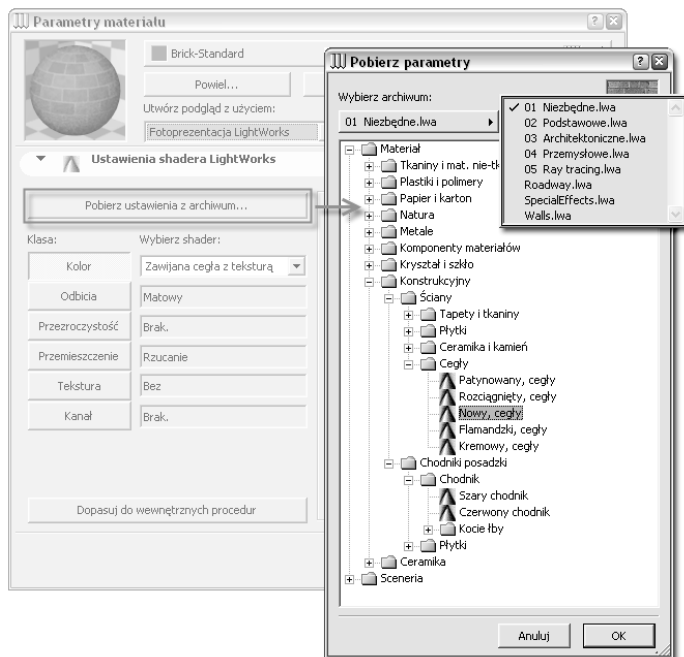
Parametry materiału
Brick-Standard
Powiel...
Utwórz podgląd z użyciem:
Fotoprezentacja LightWorks
Ustawienia shadera LightWorks
Pobierz ustawienia z archiwum...
Klasa:
Wybierz shader:
Kolor
Zawijana cegła z teksturą
Odbicia
Matowy
Przezroczystość
Brak.
Przemieszczenie
Rzucanie
Tekstura
Bez
Kanał
Brak.
Dopasuj do wewnętrznych procedur

Pobierz parametry
Wybierz archiwum:
01 Niezbędne.lwa
✓ 01 Niezbędne.lwa
02 Podstawowe.lwa
03 Architektoniczne.lwa
04 Przemysłowe.lwa
05 Ray tracing.lwa
Roadway.lwa
SpecialEffects.lwa
Walls.lwa
Materiał
Tkaniny i mat. nie-tk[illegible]
Plastiki i polimery
Papier i karton
Natura
Metale
Komponenty materiałów
Kryształ i szkło
Konstrukcyjny
Ściany
Tapety i tkaniny
Płytki
Ceramika i kamień
Cegły
Patynowany, cegły
Rozciągnięty, cegły
Nowy, cegły
Flamandzki, cegły
Kremowy, cegły
Chodniki posadzki
Chodnik
Szary chodnik
Czerwony chodnik
Kocie łby
Płytki
Ceramika
Sceneria
Anuluj
OK